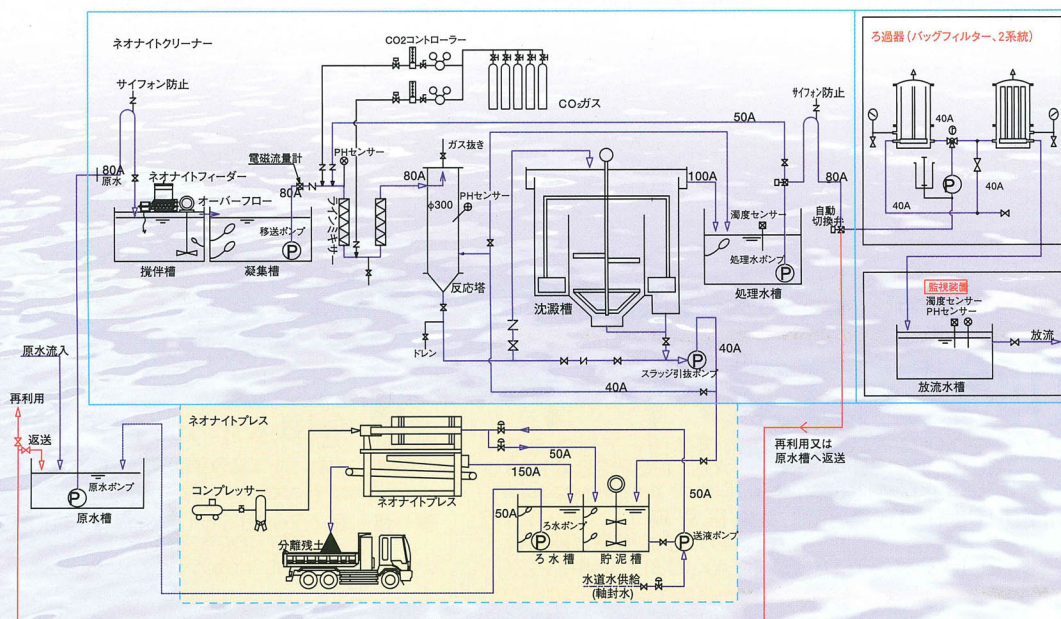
ネオナイトクリーナー

CO2コントローラー

CO₂ガス

サイフォン防止

80A
原水

ネオナイトフィーダー

電磁流量計

PHセンサー

80A

オーバーフロー

移送ポンプ

攪拌槽

凝集槽

ラインミキサー

80A

ガス抜き

PHセンサー

φ300

反応塔

ドレン

100A

沈澱槽

50A

サイフォン防止

80A

濁度センサー

自動切換弁

処理水ポンプ

処理水槽

スラッジ引抜ポンプ

40A

40A

ろ過器（バッグフィルター、2系統）

40A

40A

40A

監視装置

濁度センサー
PHセンサー

放流

放流水槽

原水流入

再利用

返送

原水ポンプ

原水槽

ネオナイトプレス

コンプレッサー

ネオナイトプレス

50A

150A

50A

50A

ろ水ポンプ

ろ水槽

貯泥槽

送液ポンプ

分離残土

水道水供給
（軸封水）

再利用又は
原水槽へ返送